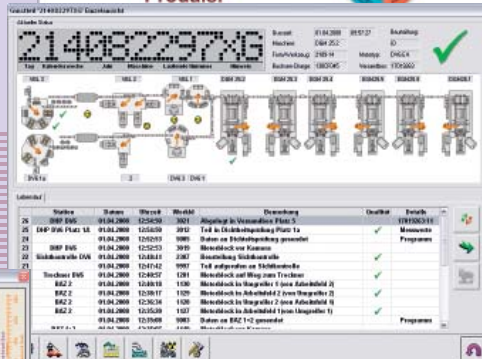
Produkt

Gussteil "214082297XG" Gesamtansicht

Aktueller Status

214082297XG

Tag Kalenderwoche Jahr Maschine Laufende Nummer Variante

Datum 01.04.2008 09:57:27 Bearbeitung
Maschine DHM 252 ID
Form/Variante 2185-14 Modelltyp DHGL4
Bediener/Charge 1082045 Versandbox 17015063

MSL 1 MSL 2 MSL 3 MSL 4 BOH 25.1 BOH 25.2 BOH 25.3 BOH 25.4 BOH 25.5

DVS 1a 2 DVS 3 DVS 4

Lebenslauf

| | Station | Datum | Uhrzeit | Wechsel | Bemerkung | Qualität | Details |
|---|---|---|---|---|---|---|---|
| 26 | DHP DVS | 01.04.2008 | 12:54:59 | 3021 | Abgelegt in Versandbox Platz 5 | | 17015063/11 |
| 25 | DHP DVS Platz 1A | 01.04.2008 | 12:53:50 | 3013 | Teil in Dichtheitsprüfung Platz 1a | ✓ | Messwerte |
| 24 | | 01.04.2008 | 12:52:53 | 9989 | Daten an Dichtheitsprüfung gesendet | | Programm |
| 23 | DHP DVS | 01.04.2008 | 12:52:53 | 3019 | Metorblock von Kamera | | |
| 22 | Sichtkontrolle DVS | 01.04.2008 | 12:48:41 | 2387 | Beurteilung Sichtkontrolle | ✓ | |
| 21 | | 01.04.2008 | 12:47:42 | 9991 | Teil aufgenufen an Sichtkontrolle | | |
| 20 | Trockner DVS | 01.04.2008 | 12:40:57 | 1201 | Metorblock auf Weg zum Trockner | ✓ | |
| 19 | BKZ 2 | 01.04.2008 | 12:40:18 | 1120 | Metorblock in Umgreifer 1 (von Arbeitsfeld 2) | ✓ | |
| 18 | BKZ 2 | 01.04.2008 | 12:38:17 | 1125 | Metorblock in Arbeitsfeld 2 (von Umgreifer 2) | ✓ | |
| 17 | BKZ 2 | 01.04.2008 | 12:36:34 | 1120 | Metorblock in Umgreifer 2 (von Arbeitsfeld 1) | ✓ | |
| 16 | BKZ 2 | 01.04.2008 | 12:35:39 | 1127 | Metorblock in Arbeitsfeld 1 (von Umgreifer 1) | ✓ | |
| 15 | | 01.04.2008 | 12:35:00 | 9983 | Daten an BKZ 1+2 gesendet | | Programm |
| | BKZ 1+2 | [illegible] | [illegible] | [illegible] | Metorblock von Kamera | | |